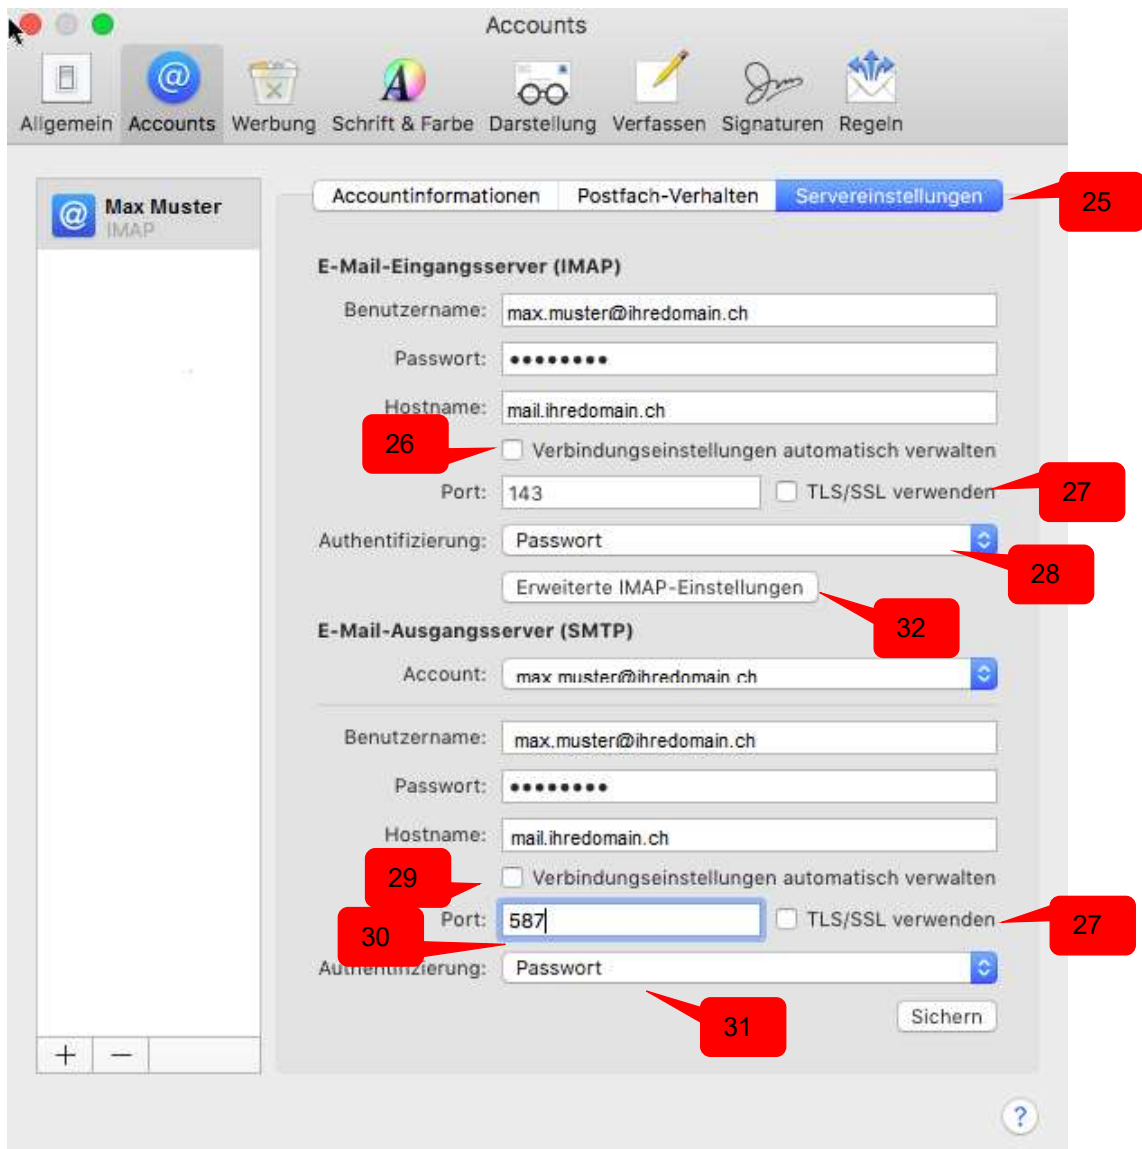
Accounts

Allgemein Accounts Werbung Schrift & Farbe Darstellung Verfassen Signaturen Regeln

Max Muster
IMAP

Accountinformationen Postfach-Verhalten Servereinstellungen

25

E-Mail-Eingangsserver (IMAP)

Benutzername: max.muster@ihredomain.ch

Passwort: ••••••••

Hostname: mail.ihredomain.ch

26

Verbindungseinstellungen automatisch verwalten

Port: 143 TLS/SSL verwenden

27

Authentifizierung: Passwort

28

Erweiterte IMAP-Einstellungen

32

E-Mail-Ausgangsserver (SMTP)

Account: max.muster@ihredomain.ch

Benutzername: max.muster@ihredomain.ch

Passwort: ••••••••

Hostname: mail.ihredomain.ch

29

Verbindungseinstellungen automatisch verwalten

30

Port: 587 TLS/SSL verwenden

27

Authentifizierung: Passwort

31

Sichern

+ −

?